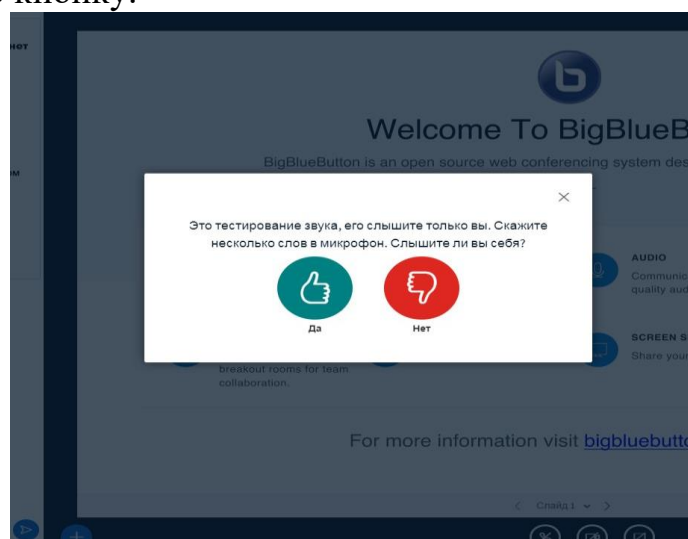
кнопку.

нет

ом

Welcome To BigBlueB

BigBlueButton is an open source web conferencing system des

×

Это тестирование звука, его слышите только вы. Скажите несколько слов в микрофон. Слышите ли вы себя?

Да

Нет

AUDIO
Communic
quality au

SCREEN S
Share your

breakout rooms for team collaboration.

For more information visit bigbluebutto

Слайд 1